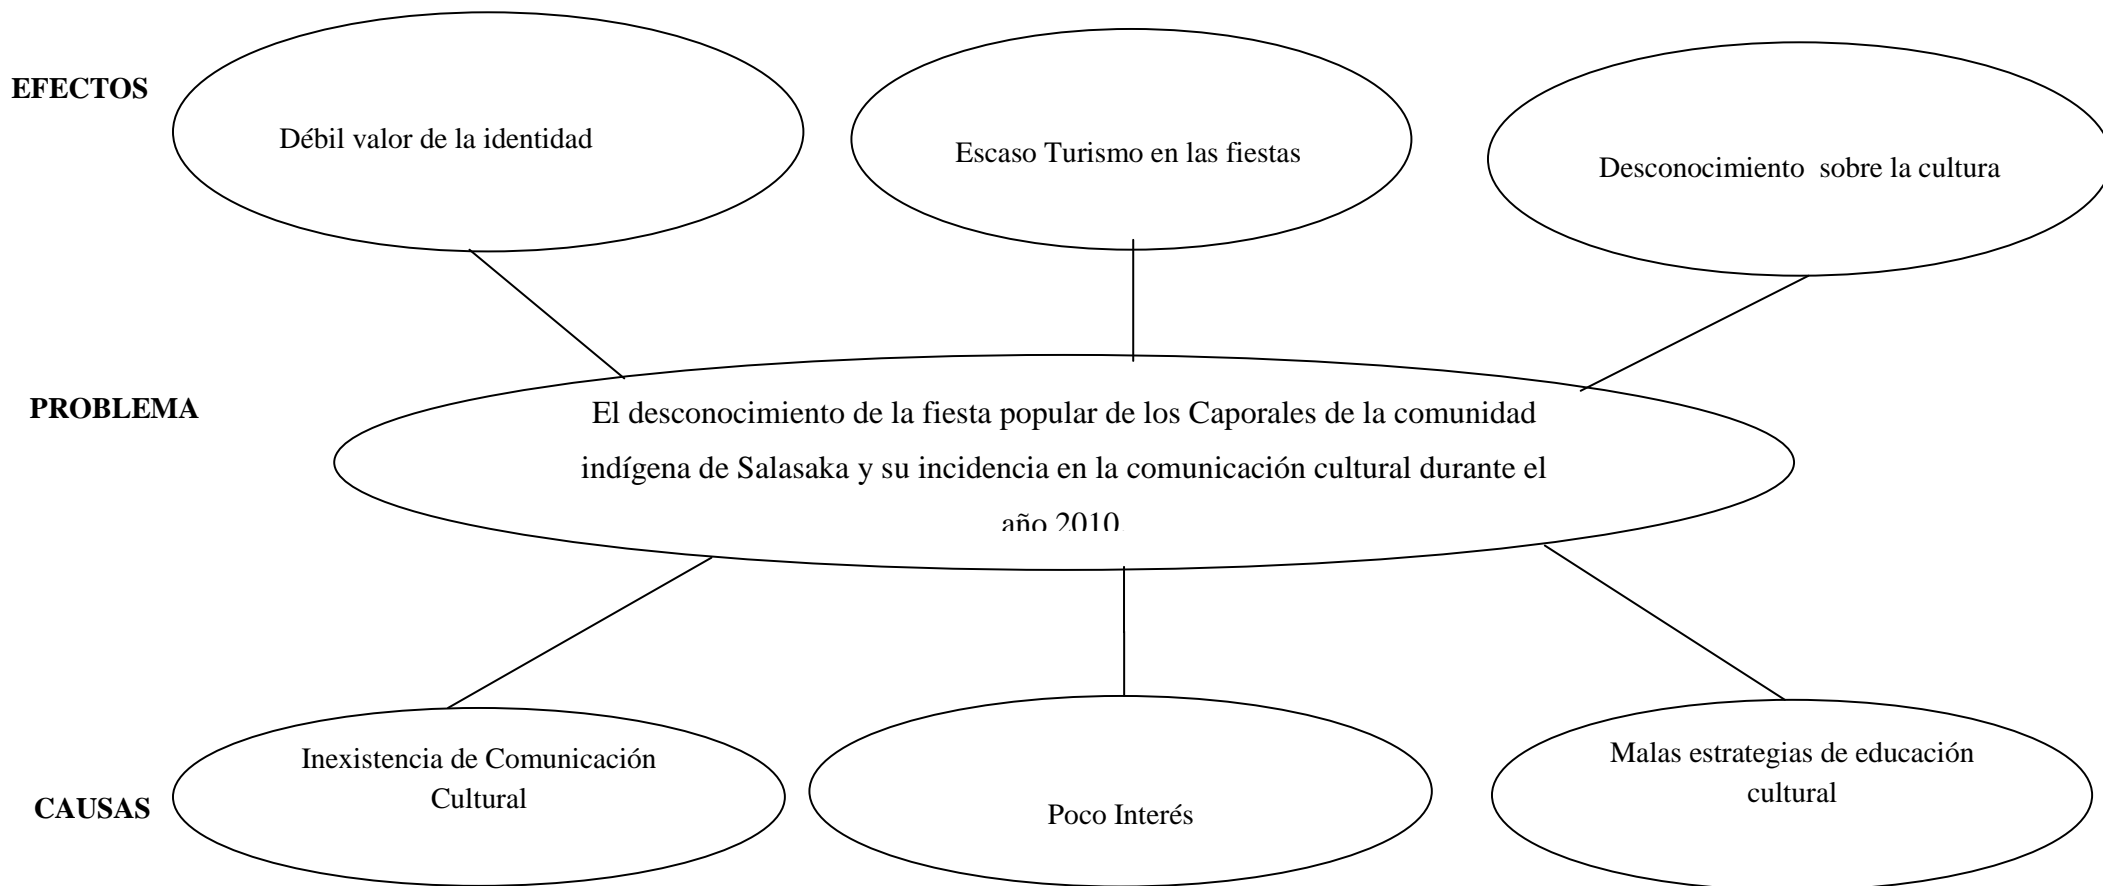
EFECTOS

Débil valor de la identidad

Escaso Turismo en las fiestas

Desconocimiento sobre la cultura

PROBLEMA

El desconocimiento de la fiesta popular de los Caporales de la comunidad indígena de Salasaka y su incidencia en la comunicación cultural durante el año 2010

CAUSAS

Inexistencia de Comunicación Cultural

Poco Interés

Malas estrategias de educación cultural